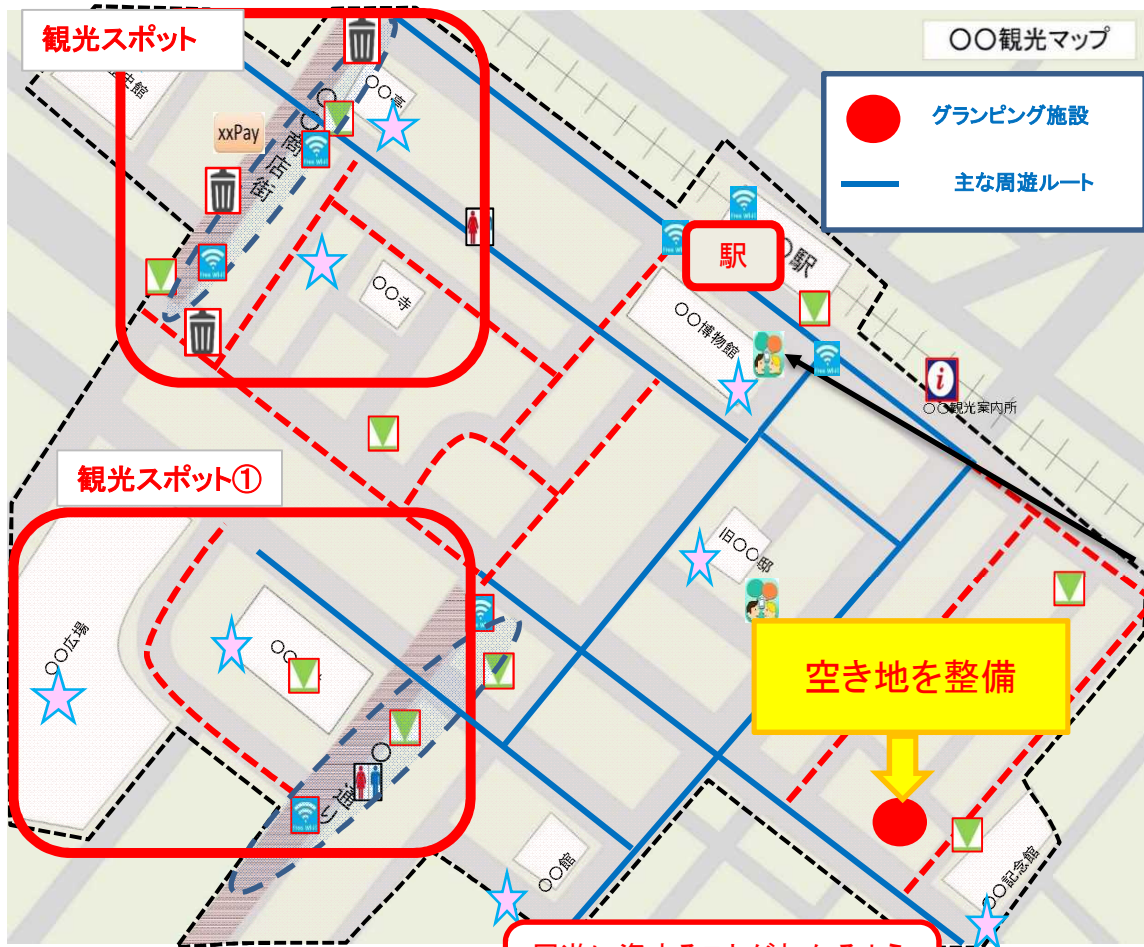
観光スポット

○○観光マップ

グランピング施設

主な周遊ルート

中館

○○亭

xxPay

商店街

Free Wi-Fi

○○寺

駅

○○駅

○○博物館

○○観光案内所

観光スポット①

旧○○邸

○○広場

○○

空き地を整備

通り

○○館

○○記念館

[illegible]